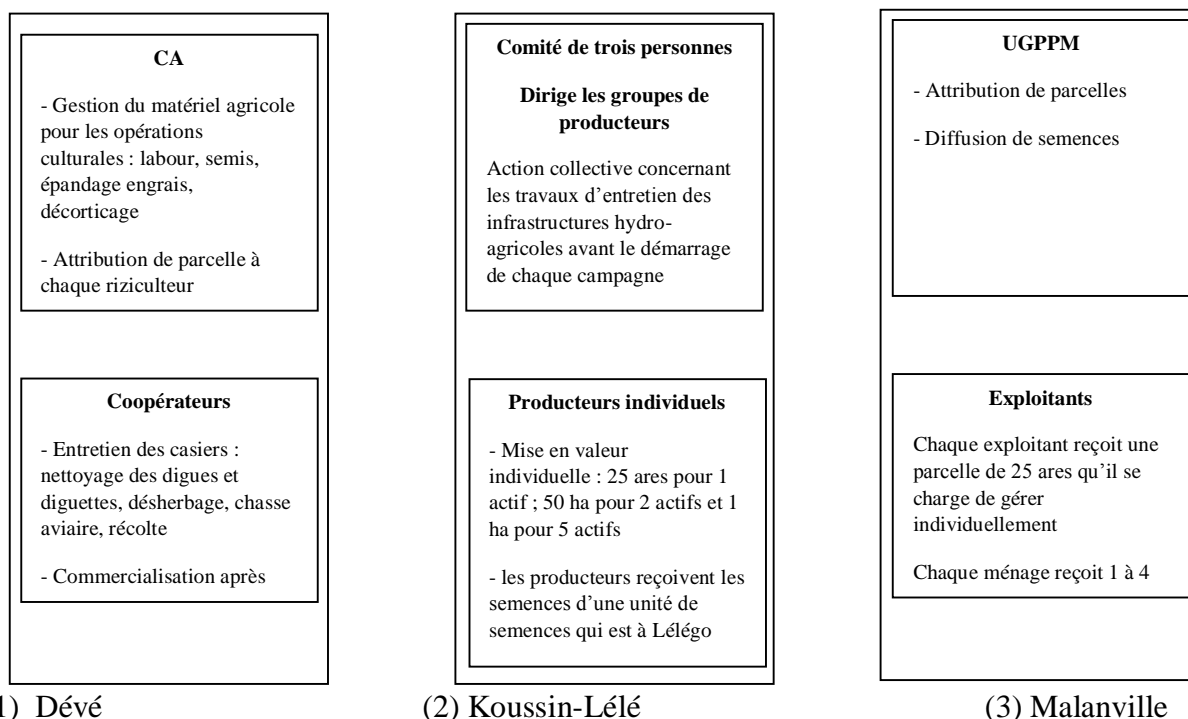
CA

- Gestion du matériel agricole pour les opérations culturales : labour, semis, épandage engrais, décorticage

- Attribution de parcelle à chaque riziculteur

Coopérateurs

- Entretien des casiers : nettoyage des digues et diguettes, désherbage, chasse aviaire, récolte

- Commercialisation après

1) Dévé

Comité de trois personnes

Dirige les groupes de producteurs

Action collective concernant les travaux d'entretien des infrastructures hydro-agricoles avant le démarrage de chaque campagne

Producteurs individuels

- Mise en valeur individuelle : 25 ares pour 1 actif ; 50 ha pour 2 actifs et 1 ha pour 5 actifs

- les producteurs reçoivent les semences d'une unité de semences qui est à Lélégo

(2) Koussin-Lélé

UGPPM

- Attribution de parcelles

- Diffusion de semences

Exploitants

Chaque exploitant reçoit une parcelle de 25 ares qu'il se charge de gérer individuellement

Chaque ménage reçoit 1 à 4

(3) Malanville